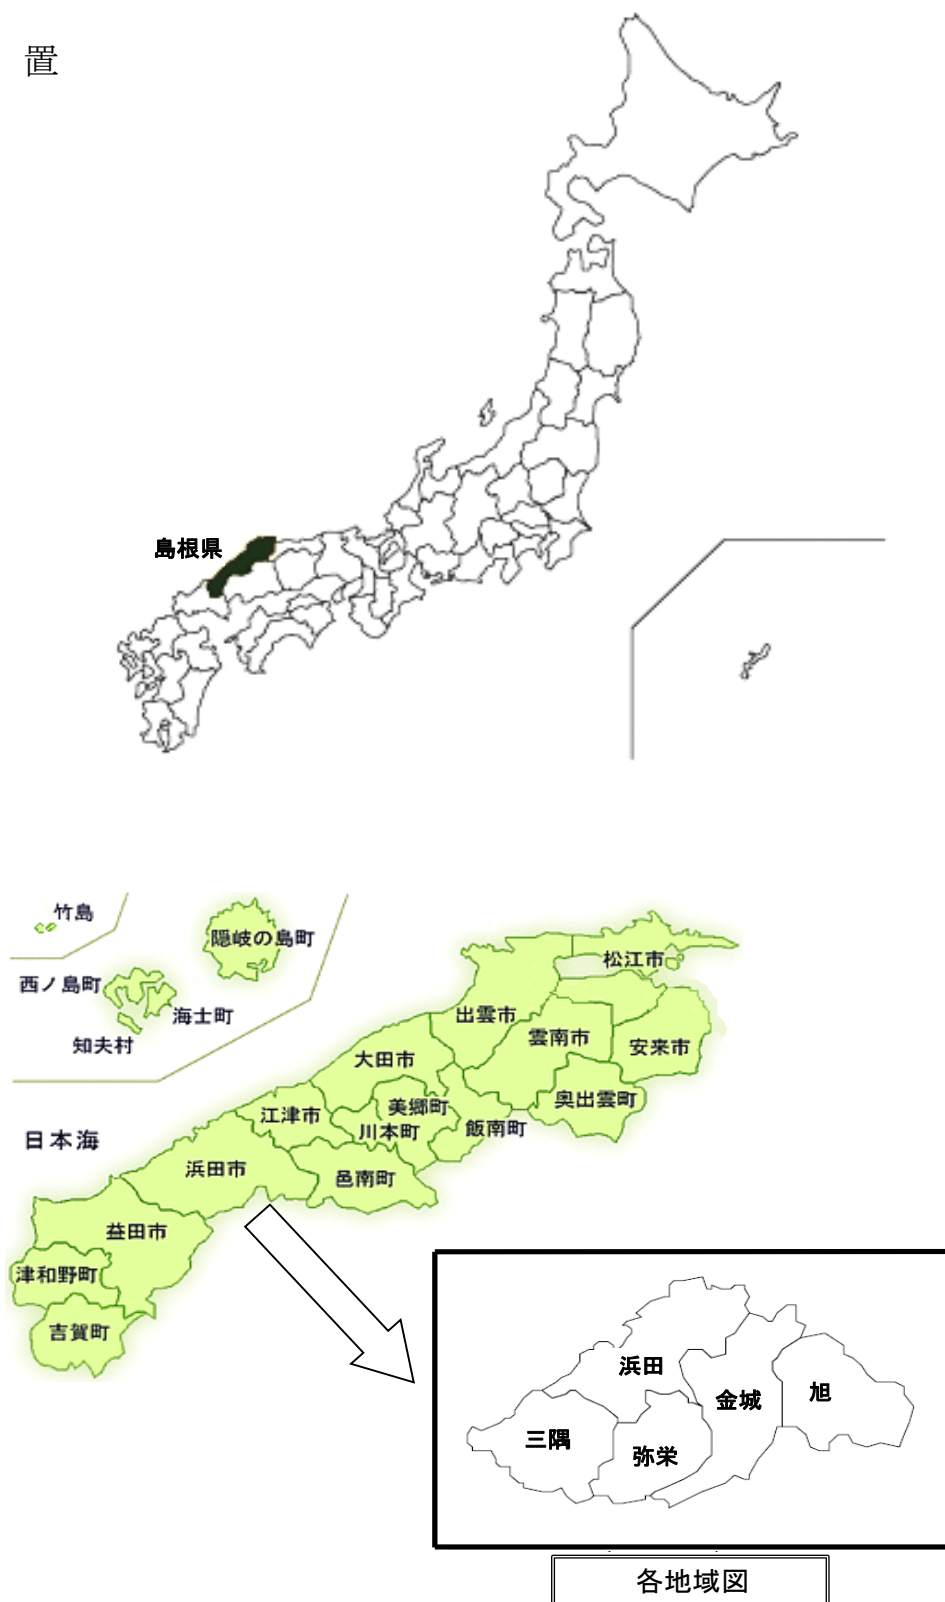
置

島根県

竹島

隠岐の島町

西ノ島町

海士町

知夫村

松江市

出雲市

雲南市

安来市

大田市

美郷町

奥出雲町

江津市

川本町

飯南町

日本海

浜田市

邑南町

益田市

津和野町

吉賀町

浜田

金城

旭

三隅

弥栄

各地域図